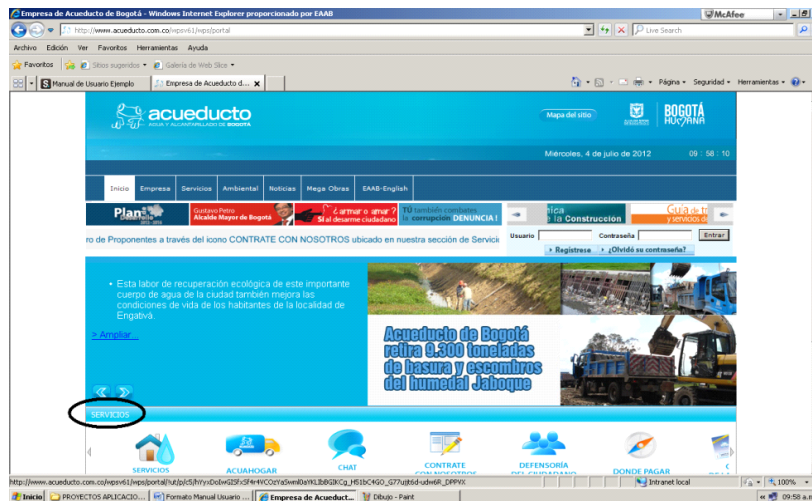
Empresa de Acueducto de Bogotá - Windows Internet Explorer proporcionado por EAAB

McAfee

http://www.acueducto.com.co/wps/portal

Live Search

Archivo Edición Ver Favoritos Herramientas Ayuda

Favoritos Sitios sugeridos Galería de Web Slice

Manual de Usuario Ejemplo

Empresa de Acueducto d...

Página Seguridad Herramientas

acueducto
AGUA Y ALCANTARILLADO DE BOGOTÁ

Mapa del sitio

BOGOTÁ HUMANA

Miércoles, 4 de julio de 2012 09 : 58 : 10

Inicio Empresa Servicios Ambiental Noticias Mega Obras EAAB-English

Plan

Gustavo Petro Alcalde Mayor de Bogotá

¿armar o amar? Sí al desarme ciudadano

TÚ también combates la corrupción DENUNCIA !

la Construcción

Guía de trámites y servicios

ro de Proponentes a través del icono CONTRATE CON NOSOTROS ubicado en nuestra sección de Servicio

Usuario Contraseña Entrar

Regístrese ¿Olvidó su contraseña?

• Esta labor de recuperación ecológica de este importante cuerpo de agua de la ciudad también mejora las condiciones de vida de los habitantes de la localidad de Engativá.

> Ampliar...

Acueducto de Bogotá retira 9.300 toneladas de basura y escombros del humedal Jaboque

SERVICIOS

SERVICIOS

ACUAHOGAR

CHAT

CONTRATE CON NOSOTROS

DEFENSORÍA DEL CIUDADANO

DONDE PAGAR

http://www.acueducto.com.co/wps/portal/!ut/p/c5/hYyxDoIwGI5Fx5F4r4VCOzYaSwmI0aYKLIbBGIKCg_H51bC4GO_G77ujt6d-udw6R_DPPVX

Intranet local

100%

Inicio PROYECTOS APLICACIO... Formato Manual Usuario ... Empresa de Acueduct... Dibujo - Paint

09:58 a.